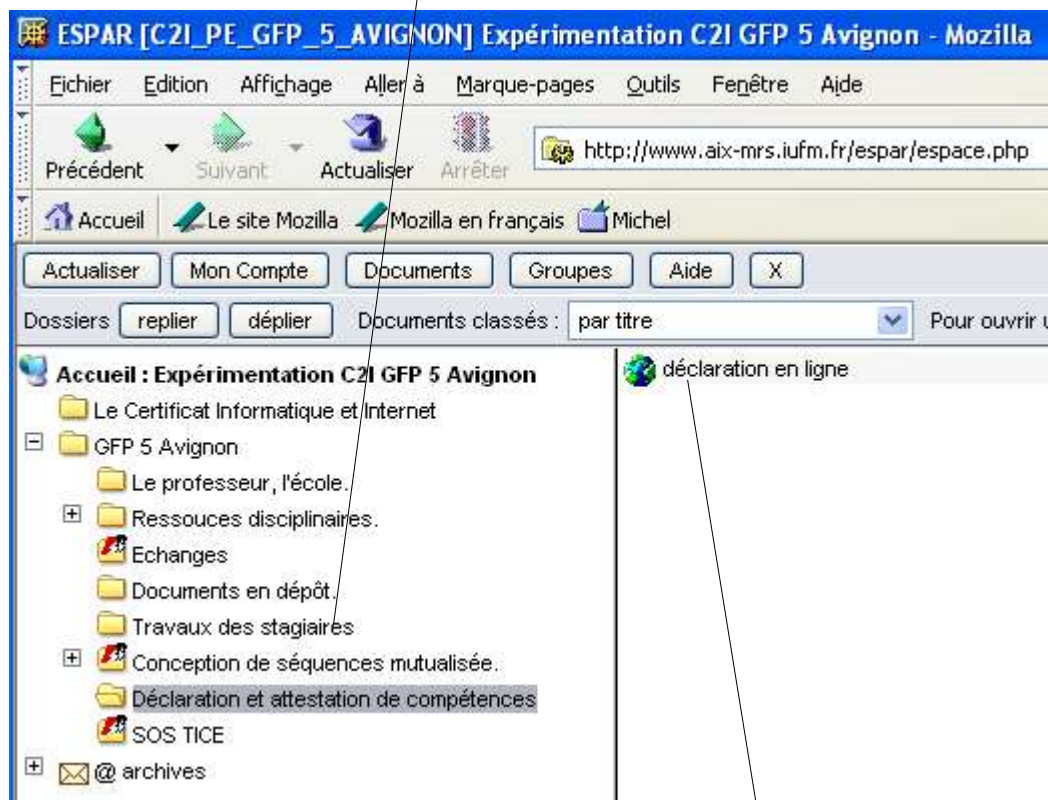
ESPAR [C2I_PE_GFP_5_AVIGNON] Expérimentation C2I GFP 5 Avignon - Mozilla

Fichier Edition Affichage Aller à Marque-pages Outils Fenêtre Aide

Précédent Suivant Actualiser Arrêter

http://www.aix-mrs.iufm.fr/espar/espace.php

Accueil Le site Mozilla Mozilla en français Michel

Actualiser Mon Compte Documents Groupes Aide X

Dossiers replier déplier Documents classés : par titre Pour ouvrir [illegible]

Accueil : Expérimentation C2I GFP 5 Avignon

Le Certificat Informatique et Internet

GFP 5 Avignon

Le professeur, l'école.

Ressouces disciplinaires.

Echanges

Documents en dépôt.

Travaux des stagiaires

Conception de séquences mutualisée.

Déclaration et attestation de compétences

SOS TICE

@ archives

déclaration en ligne